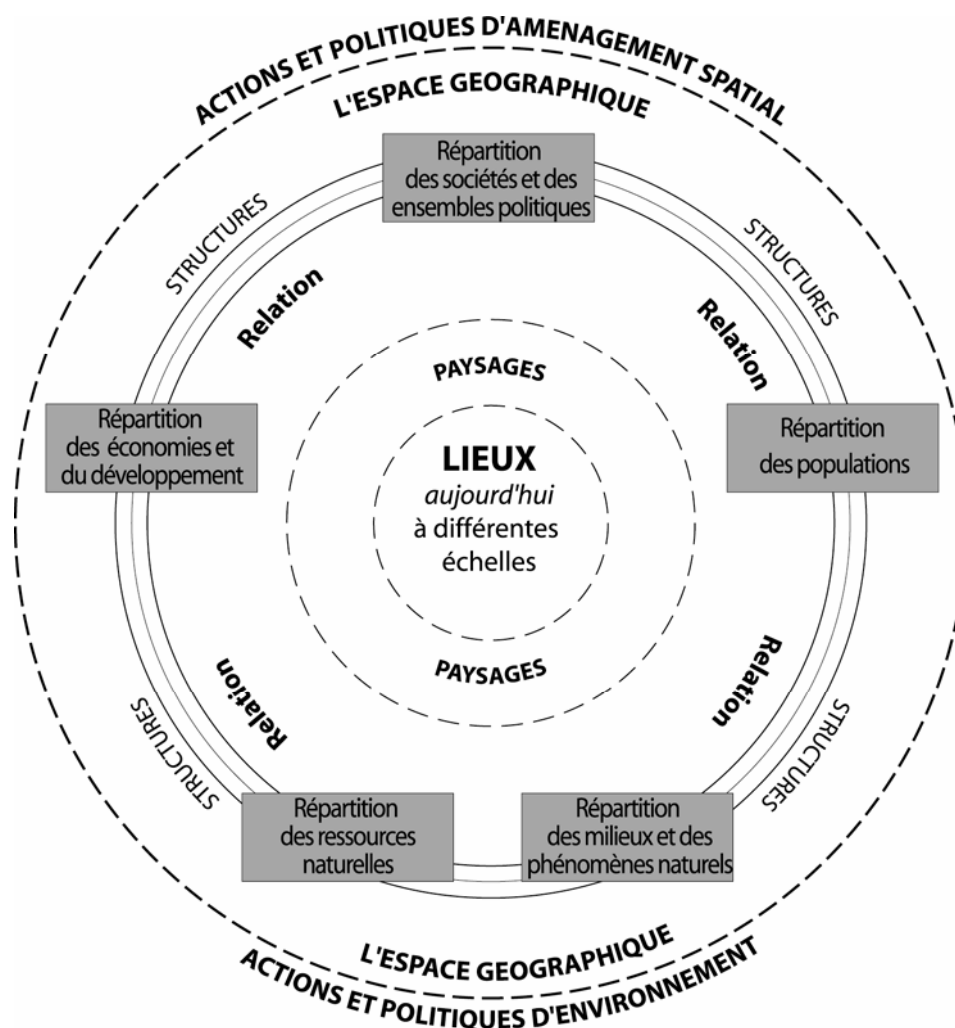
ACTIONS ET POLITIQUES D'AMENAGEMENT SPATIAL

L'ESPACE GEOGRAPHIQUE

Répartition des sociétés et des ensembles politiques

STRUCTURES

STRUCTURES

Relation

Relation

PAYSAGES

Répartition des économies et du développement

LIEUX
aujourd'hui
à différentes échelles

Répartition des populations

PAYSAGES

Relation

Relation

STRUCTURES

STRUCTURES

Répartition des ressources naturelles

Répartition des milieux et des phénomènes naturels

L'ESPACE GEOGRAPHIQUE

ACTIONS ET POLITIQUES D'ENVIRONNEMENT